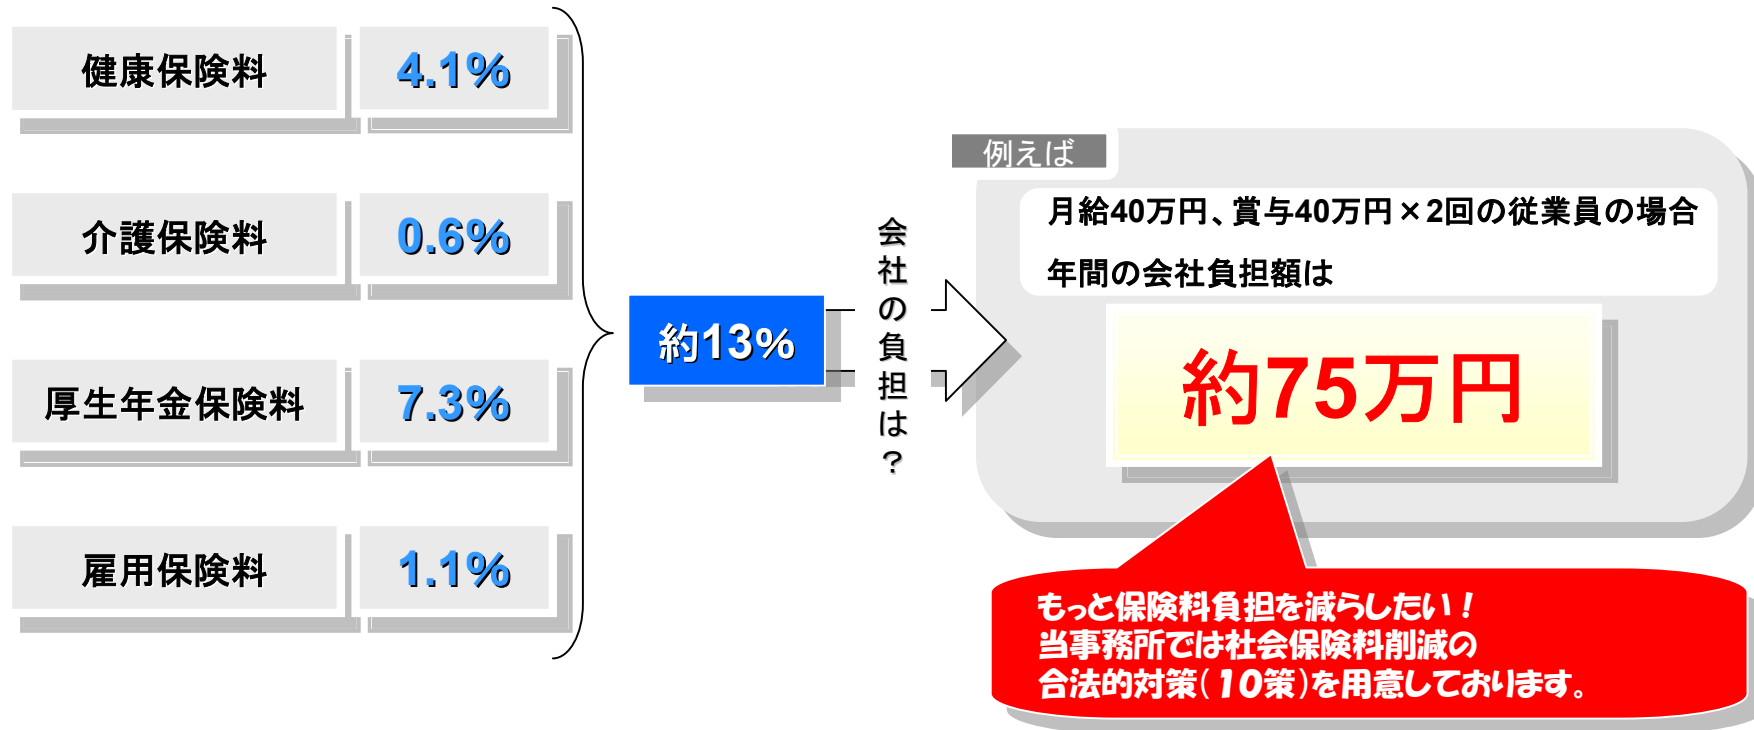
| 健康保険料 | 4.1% |
|---|---|
| 介護保険料 | 0.6% |
| 厚生年金保険料 | 7.3% |
| 雇用保険料 | 1.1% |

約13%

会社の負担は？

例えば

月給40万円、賞与40万円×2回の従業員の場合

年間の会社負担額は

約75万円

もっと保険料負担を減らしたい！
当事務所では社会保険料削減の
合法的対策（10策）を用意しております。